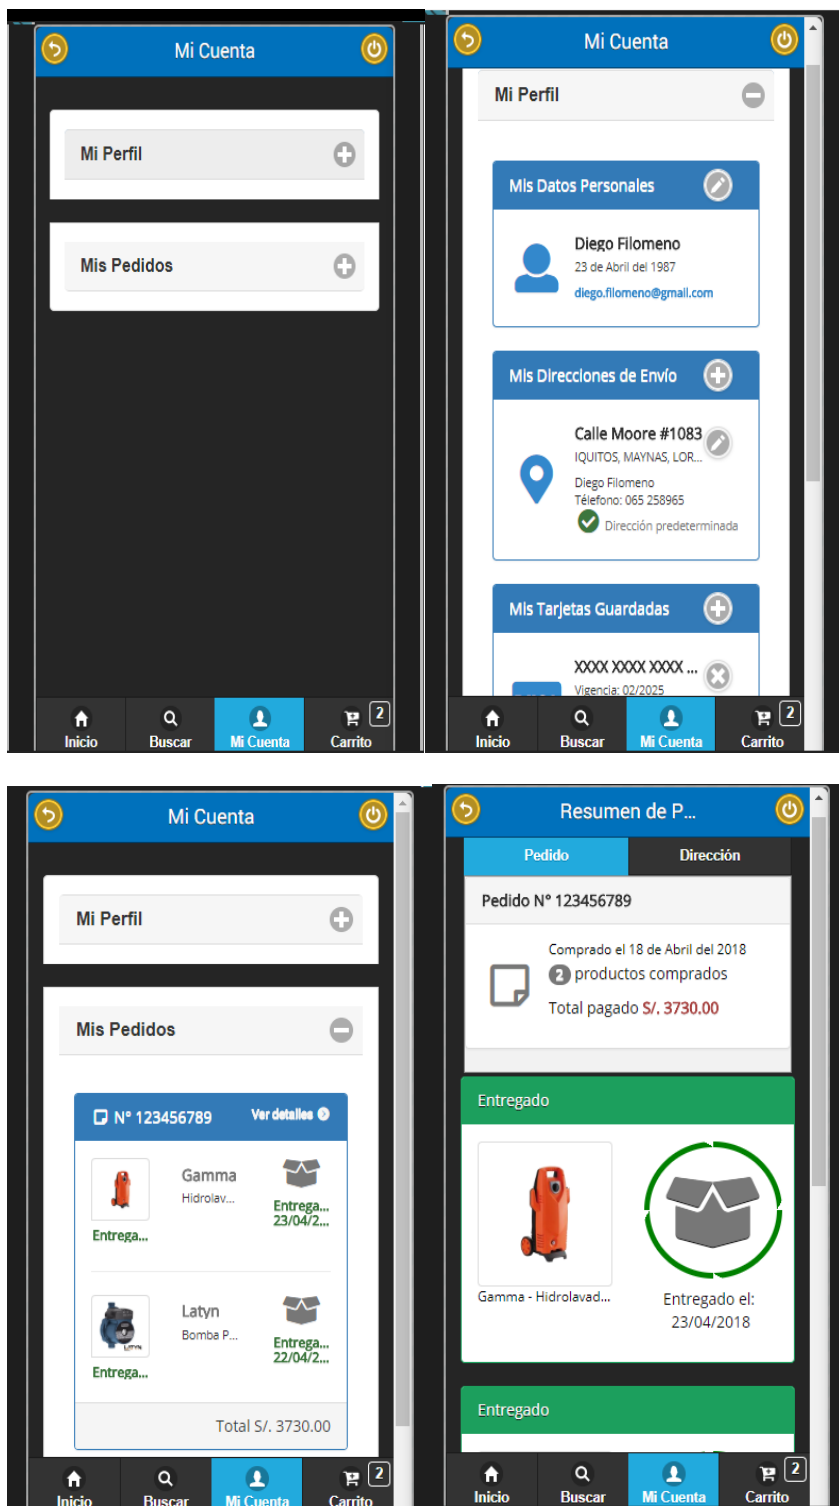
Mi Cuenta

Mi Perfil

Mis Pedidos

Inicio Buscar Mi Cuenta Carrito 2

Mi Cuenta

Mi Perfil

Mis Datos Personales

Diego Filomeno
23 de Abril del 1987
diego.filomeno@gmail.com

Mis Direcciones de Envío

Calle Moore #1083
IQUITOS, MAYNAS, LOR...
Diego Filomeno
Télefono: 065 258965
Dirección predeterminada

Mis Tarjetas Guardadas

XXXX XXXX XXXX ...
Vigencia: 02/2025

Inicio Buscar Mi Cuenta Carrito 2

Mi Cuenta

Mi Perfil

Mis Pedidos

Nº 123456789 Ver detalles

Gamma
Hidrolav...
Entrega...
Entrega...
23/04/2...

Latyn
Bomba P...
Entrega...
Entrega...
22/04/2...

Total S/. 3730.00

Inicio Buscar Mi Cuenta Carrito 2

Resumen de P...

Pedido Dirección

Pedido Nº 123456789

Comprado el 18 de Abril del 2018
2 productos comprados
Total pagado S/. 3730.00

Entregado

Gamma - Hidrolavad...

Entregado el:
23/04/2018

Entregado

Inicio Buscar Mi Cuenta Carrito 2